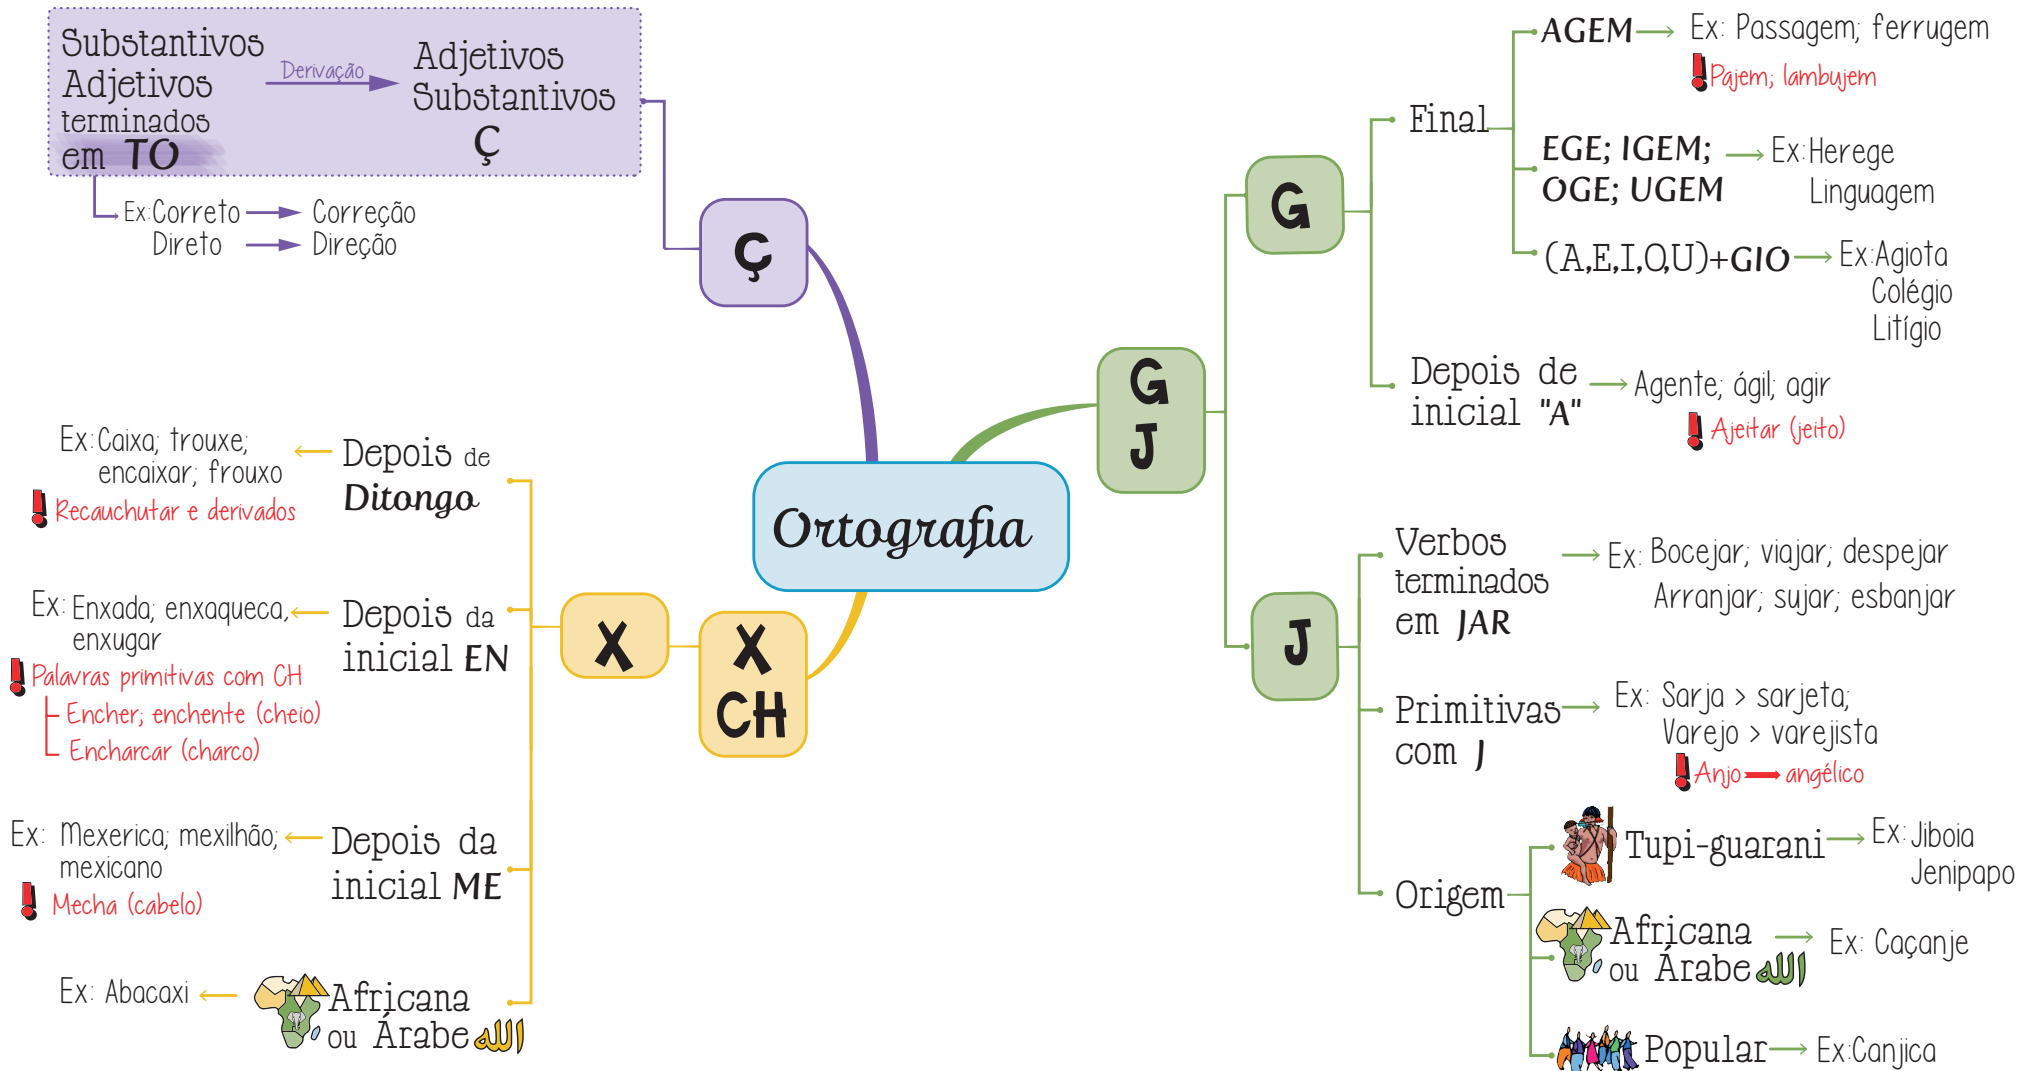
Substantivos Adjetivos terminados em TO

Derivação

Adjetivos Substantivos Ç

Ex: Correto → Correção
Direto → Direção

Ç

Ortografia

G J

G

Final

AGEM → Ex: Passagem; ferrugem
Pajem; lambujem

EGE; IGEM; OGE; UGEM → Ex: Herege Linguagem

(A,E,I,O,U)+GIO → Ex: Agiota Colégio Litígio

Depois de inicial "A" → Agente; ágil; agir
Ajeitar (jeito)

J

Verbos terminados em JAR → Ex: Bocejar; viajar; despejar Arranjar; sujar; esbanjar

Primitivas com J → Ex: Sarja > sarjeta; Varejo > varejista
Anjo → angélico

Origem

Tupi-guarani → Ex: Jiboia Jenipapo

Africana ou Árabe → Ex: Caçanje

Popular → Ex: Canjica

X CH

X

Ex: Caixa; trouxe; encaixar; frouxo ← Depois de Ditongo
Recauchutar e derivados

Ex: Enxada; enxaqueca, enxugar ← Depois da inicial EN
Palavras primitivas com CH
Encher; enchente (cheio)
Encharcar (charco)

Ex: Mexerica; mexilhão; mexicano ← Depois da inicial ME
Mecha (cabelo)

Ex: Abacaxi ← Africana ou Árabe